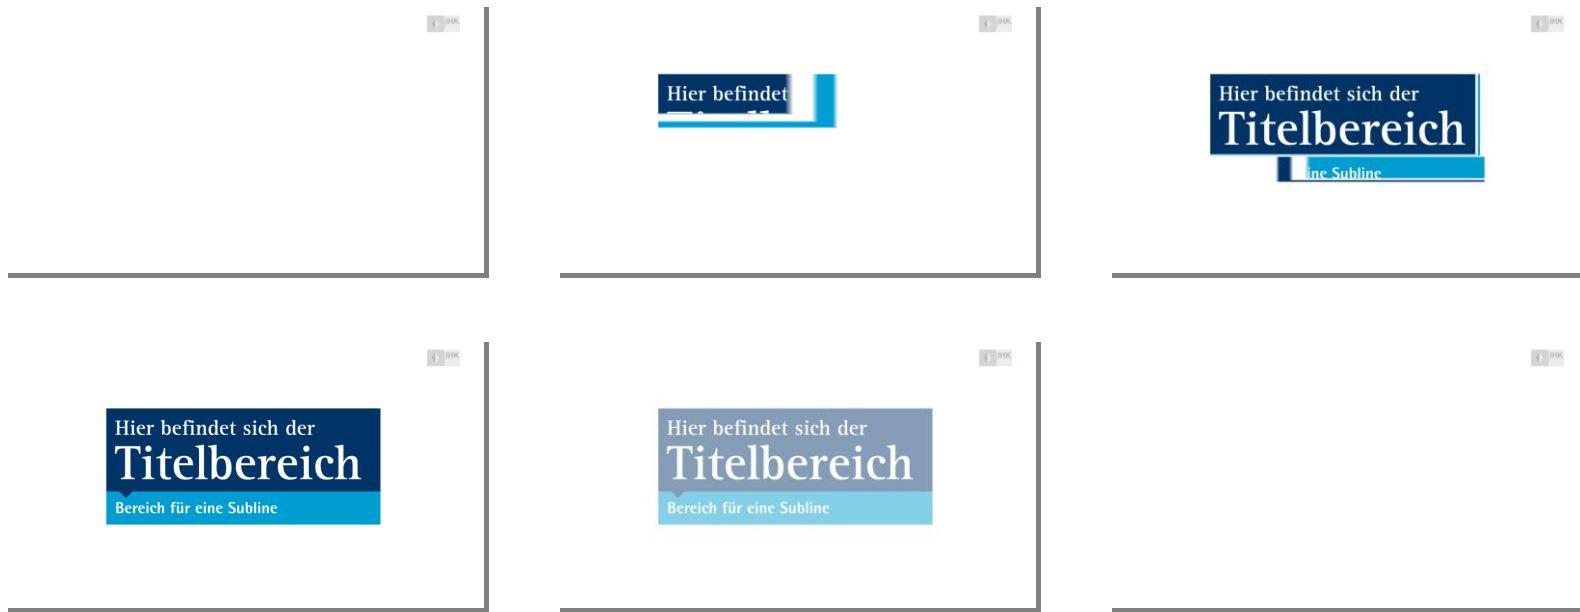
IHK

IHK

Hier befindet

IHK

Hier befindet sich der
Titelbereich
ine Subline

IHK

Hier befindet sich der
Titelbereich
Bereich für eine Subline

IHK

Hier befindet sich der
Titelbereich
Bereich für eine Subline

IHK